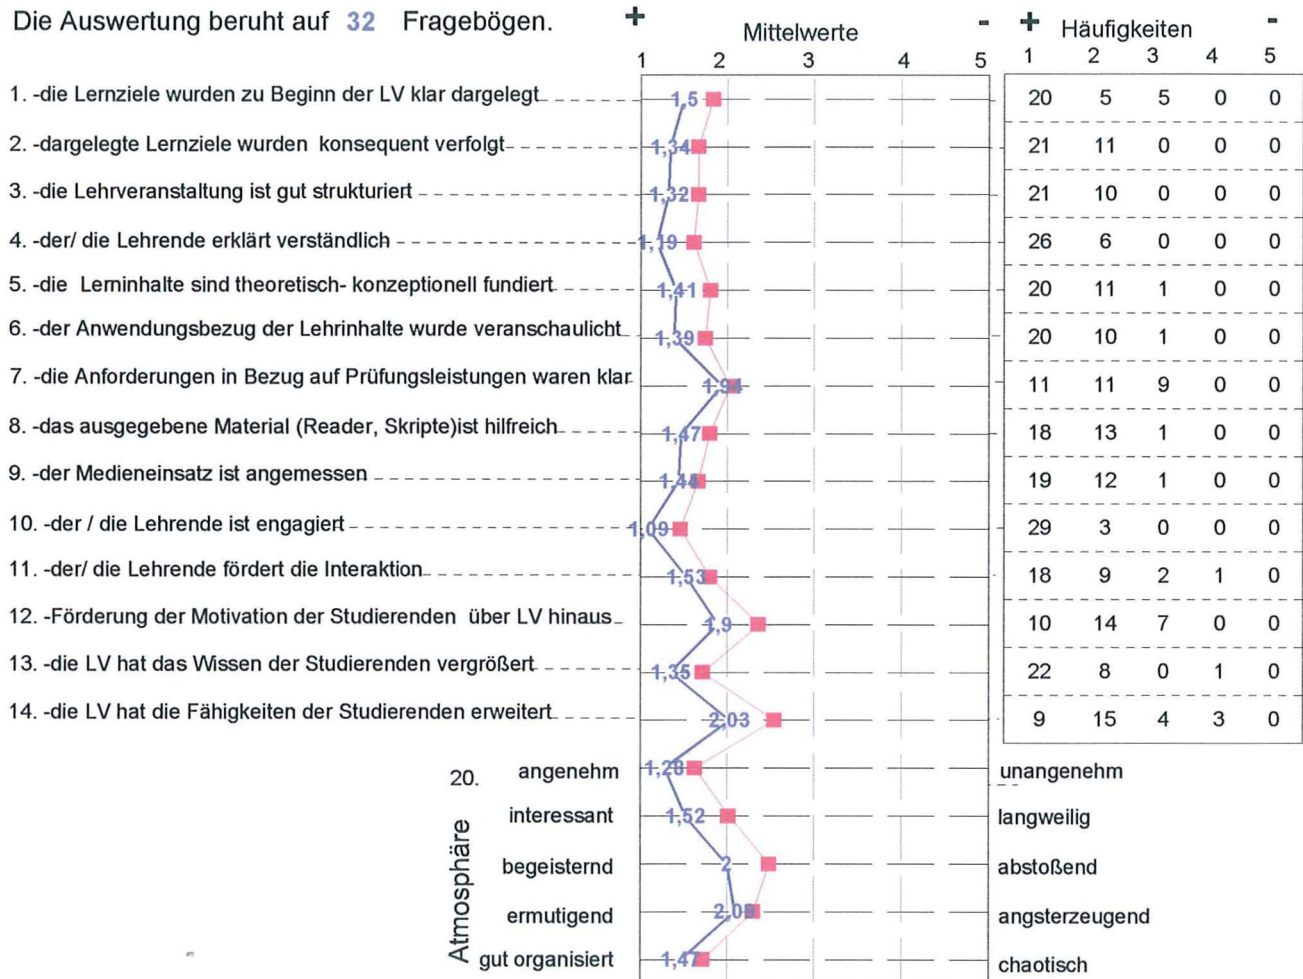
Die Auswertung beruht auf 32 Fragebögen.

+ Mittelwerte -
1 2 3 4 5

+ Häufigkeiten -

1. -die Lernziele wurden zu Beginn der LV klar dargelegt 1,5
2. -dargelegte Lernziele wurden konsequent verfolgt 1,34
3. -die Lehrveranstaltung ist gut strukturiert 1,32
4. -der/ die Lehrende erklärt verständlich 1,19
5. -die Lerninhalte sind theoretisch- konzeptionell fundiert 1,41
6. -der Anwendungsbezug der Lehrinhalte wurde veranschaulicht 1,39
7. -die Anforderungen in Bezug auf Prüfungsleistungen waren klar 1,94
8. -das ausgegebene Material (Reader, Skripte)ist hilfreich 1,47
9. -der Medieneinsatz ist angemessen 1,44
10. -der / die Lehrende ist engagiert 1,09
11. -der/ die Lehrende fördert die Interaktion 1,53
12. -Förderung der Motivation der Studierenden über LV hinaus 1,9
13. -die LV hat das Wissen der Studierenden vergrößert 1,35
14. -die LV hat die Fähigkeiten der Studierenden erweitert 2,03

| | 1 | 2 | 3 | 4 | 5 |
|---|---|---|---|---|---|
| 1. | 20 | 5 | 5 | 0 | 0 |
| 2. | 21 | 11 | 0 | 0 | 0 |
| 3. | 21 | 10 | 0 | 0 | 0 |
| 4. | 26 | 6 | 0 | 0 | 0 |
| 5. | 20 | 11 | 1 | 0 | 0 |
| 6. | 20 | 10 | 1 | 0 | 0 |
| 7. | 11 | 11 | 9 | 0 | 0 |
| 8. | 18 | 13 | 1 | 0 | 0 |
| 9. | 19 | 12 | 1 | 0 | 0 |
| 10. | 29 | 3 | 0 | 0 | 0 |
| 11. | 18 | 9 | 2 | 1 | 0 |
| 12. | 10 | 14 | 7 | 0 | 0 |
| 13. | 22 | 8 | 0 | 1 | 0 |
| 14. | 9 | 15 | 4 | 3 | 0 |

20. Atmosphäre
angenehm 1,28 unangenehm
interessant 1,52 langweilig
begeisternd 2 abstoßend
ermutigend 2,09 angsterzeugend
gut organisiert 1,47 chaotisch